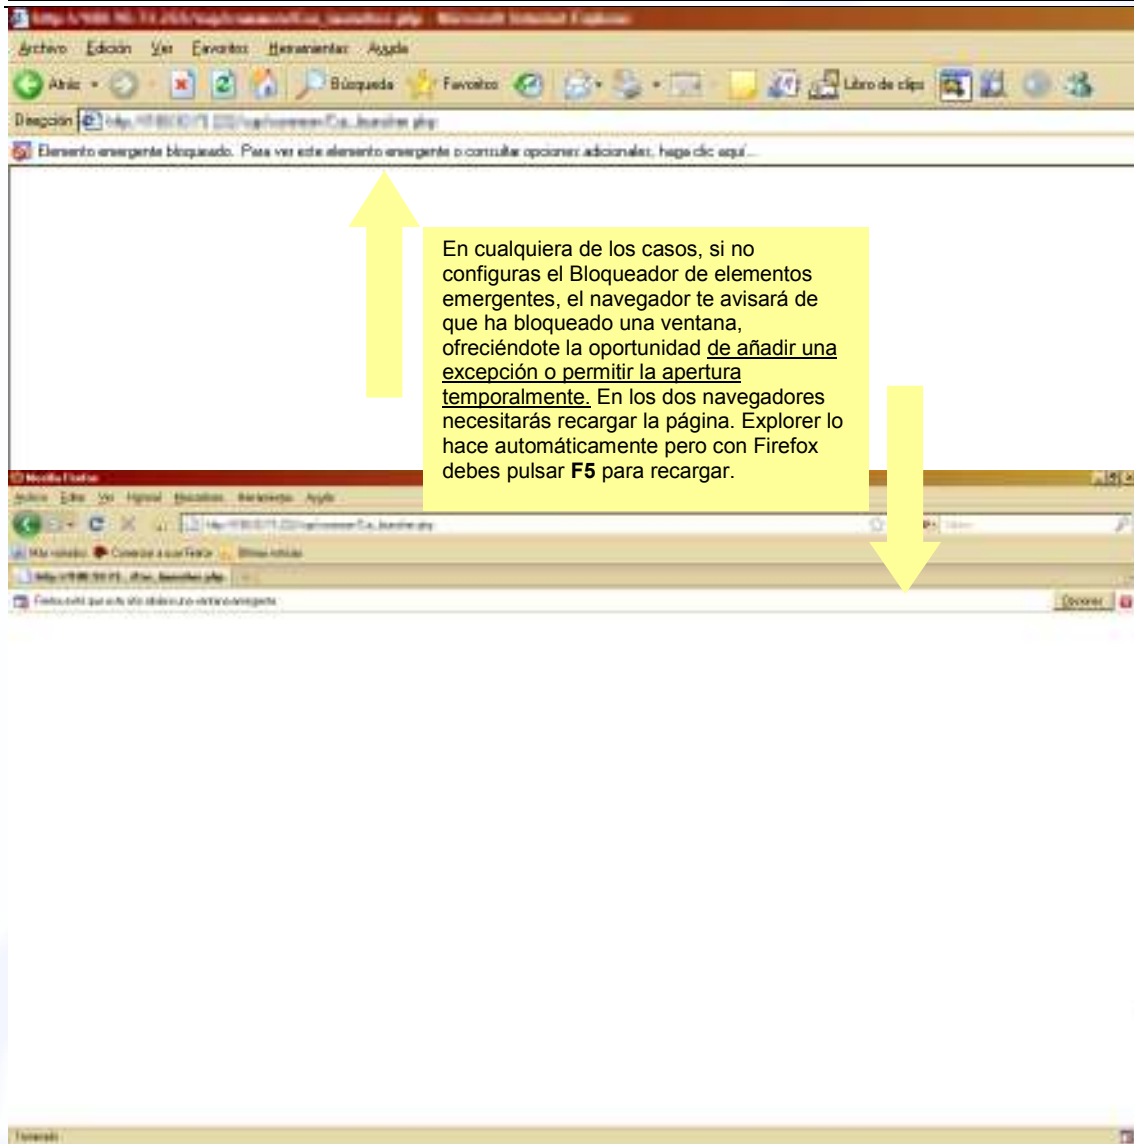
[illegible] - Microsoft Internet Explorer

Archivo Edición Ver Favoritos Herramientas Ayuda

Atrás Búsqueda Favoritos Libro de clips

Dirección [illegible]

Elemento emergente bloqueado. Para ver este elemento emergente o consultar opciones adicionales, haga clic aquí...

En cualquiera de los casos, si no configuras el Bloqueador de elementos emergentes, el navegador te avisará de que ha bloqueado una ventana, ofreciéndote la oportunidad de añadir una excepción o permitir la apertura temporalmente. En los dos navegadores necesitarás recargar la página. Explorer lo hace automáticamente pero con Firefox debes pulsar **F5** para recargar.

Mozilla Firefox

Archivo Editar Ver Historial Marcadores Herramientas Ayuda

Más visitados Comenzar a usar Firefox Últimas noticias

Firefox evitó que este sitio abriera una ventana emergente

Opciones

Terminado